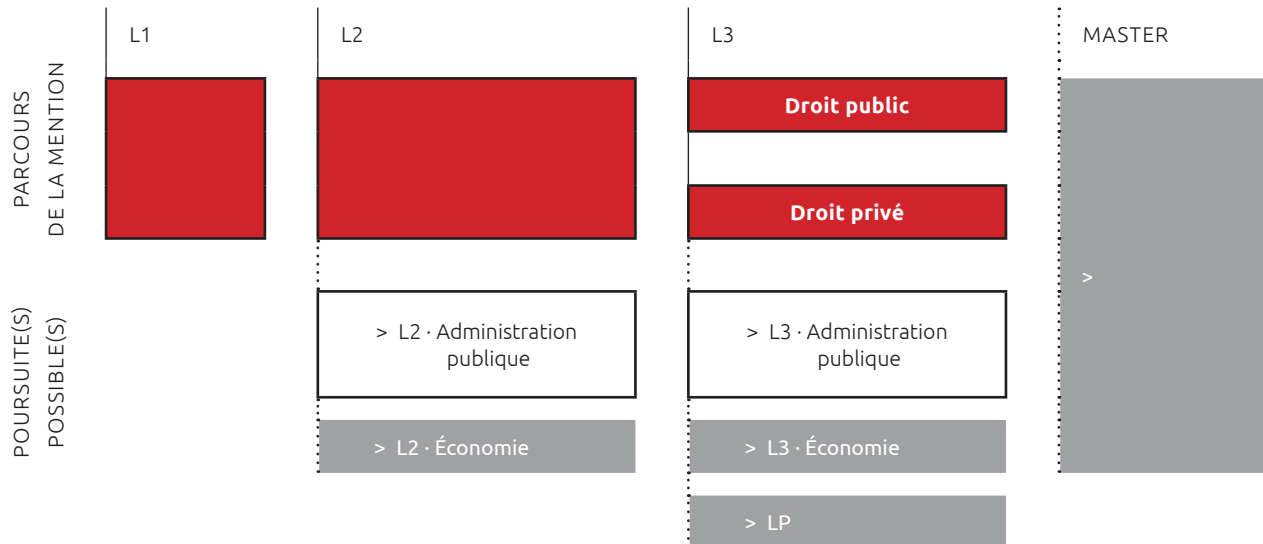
PARCOURS DE LA MENTION

POURSUITE(S) POSSIBLE(S)

L1

L2

L3

MASTER

Droit public

Droit privé

>

> L2 · Administration publique

> L3 · Administration publique

> L2 · Économie

> L3 · Économie

> LP